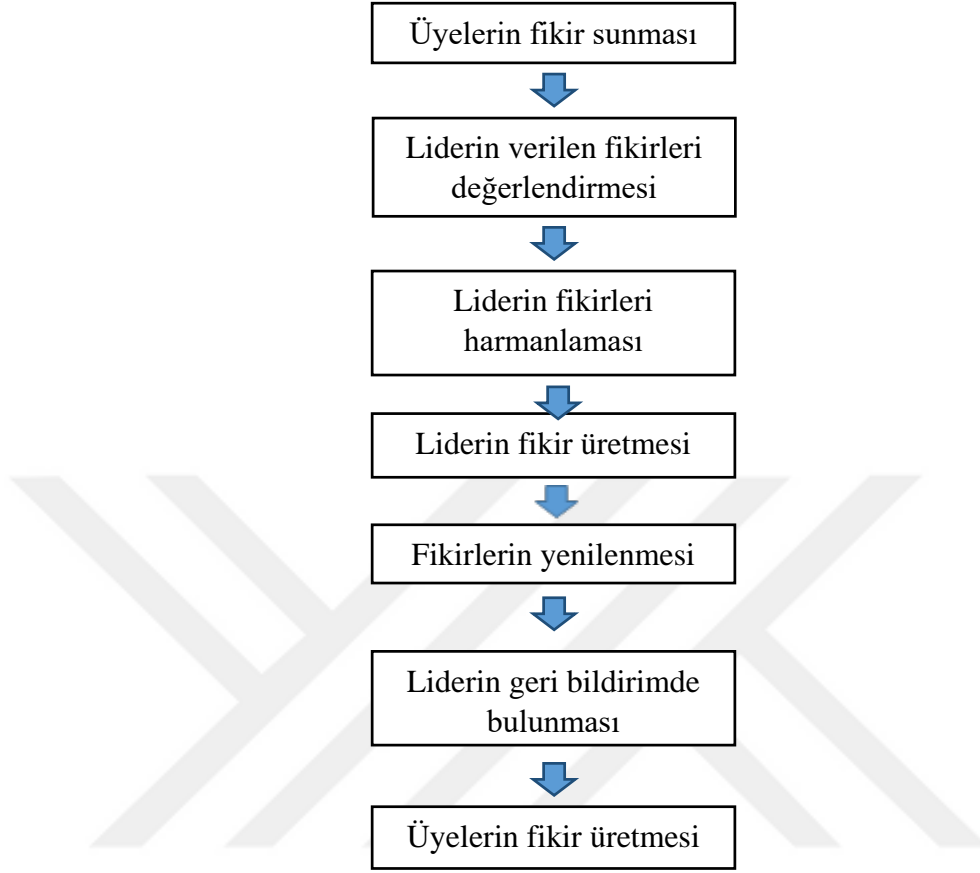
Üyelerin fikir sunması

Liderin verilen fikirleri değerlendirmesi

Liderin fikirleri harmanlaması

Liderin fikir üretmesi

Fikirlerin yenilenmesi

Liderin geri bildirimde bulunması

Üyelerin fikir üretmesi